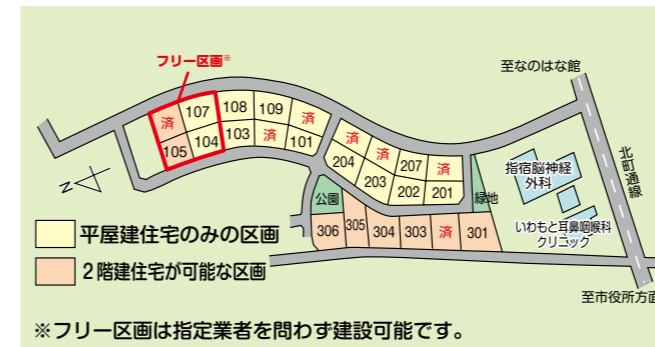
フリー区画※

済 107 108 109 済
105 104 103 済 101

済 済
204 済 207 済
203 202 201

至なのはな館

北町通線

指宿脳神経外科

いわもと耳鼻咽喉科クリニック

公園
緑地

306 305 304 303 済 301

N

平屋建住宅のみの区画

2階建住宅が可能な区画

至市役所方面

※フリー区画は指定業者を問わず建設可能です。